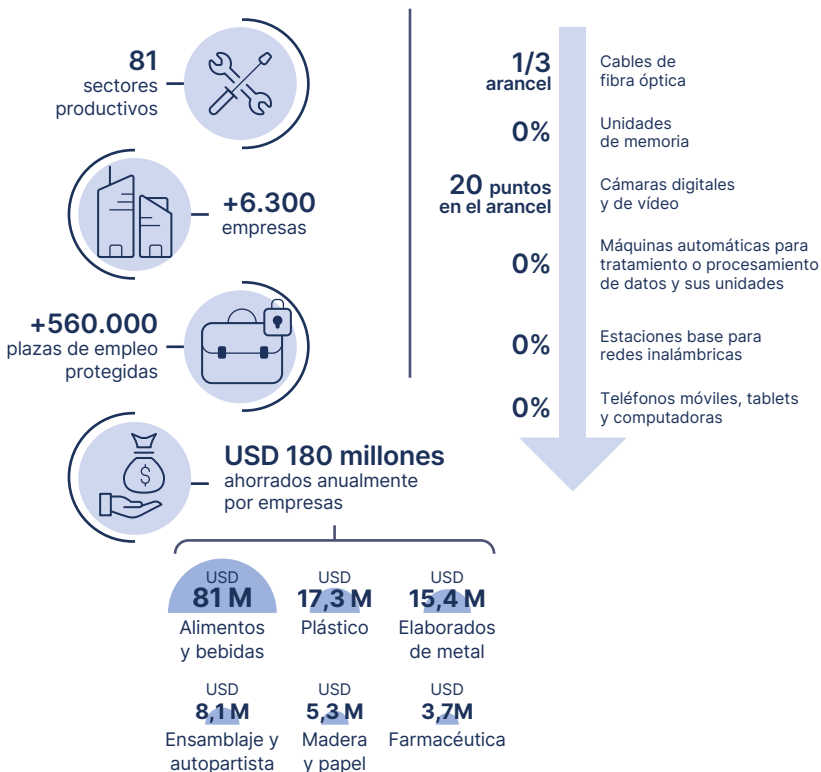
81
sectores productivos

+6.300
empresas

+560.000
plazas de empleo protegidas

USD 180 millones
ahorrados anualmente por empresas

USD
81 M
Alimentos y bebidas

USD
17,3 M
Plástico

USD
15,4 M
Elaborados de metal

USD
8,1 M
Ensamblaje y autopartista

USD
5,3 M
Madera y papel

USD
3,7M
Farmacéutica

1/3 arancel
Cables de fibra óptica

0%
Unidades de memoria

20 puntos en el arancel
Cámaras digitales y de vídeo

0%
Máquinas automáticas para tratamiento o procesamiento de datos y sus unidades

0%
Estaciones base para redes inalámbricas

0%
Teléfonos móviles, tablets y computadoras